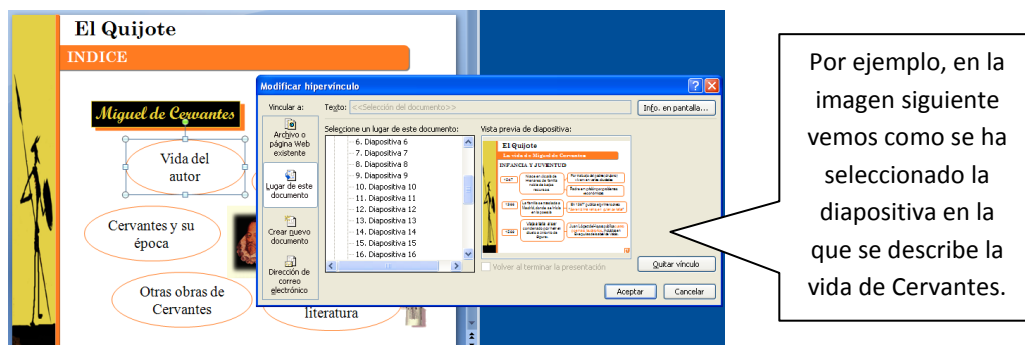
El Quijote

INDICE

Miguel de Cervantes

Vida del autor

Cervantes y su época

Otras obras de Cervantes

literatura

Modificar hipervínculo

Vincular a:

Archivo o página Web existente

Lugar de este documento

Crear nuevo documento

Dirección de correo electrónico

Texto: <<Selección del documento>>

Info. en pantalla...

Seleccione un lugar de este documento:

6. Diapositiva 6
7. Diapositiva 7
8. Diapositiva 8
9. Diapositiva 9
10. Diapositiva 10
11. Diapositiva 11
12. Diapositiva 12
13. Diapositiva 13
14. Diapositiva 14
15. Diapositiva 15
16. Diapositiva 16

Vista previa de diapositiva:

El Quijote

La vida de Miguel de Cervantes

INFANCIA Y JUVENTUD

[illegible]

Volver al terminar la presentación

Quitar vínculo

Aceptar

Cancelar

Por ejemplo, en la imagen siguiente vemos como se ha seleccionado la diapositiva en la que se describe la vida de Cervantes.